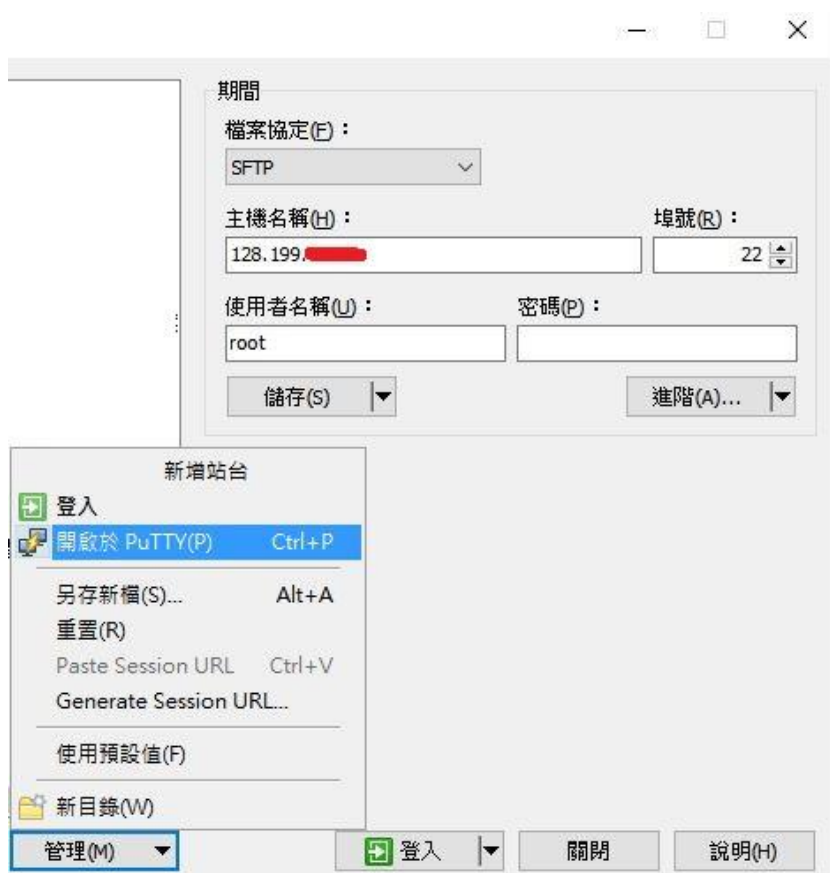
期間

檔案協定(F)：

SFTP

主機名稱(H)：

128.199.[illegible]

埠號(R)：

22

使用者名稱(U)：

root

密碼(P)：

儲存(S)

進階(A)...

新增站台

登入

開啟於 PuTTY(P) Ctrl+P

另存新檔(S)... Alt+A

重置(R)

Paste Session URL Ctrl+V

Generate Session URL...

使用預設值(F)

新目錄(W)

管理(M)

登入

關閉

說明(H)